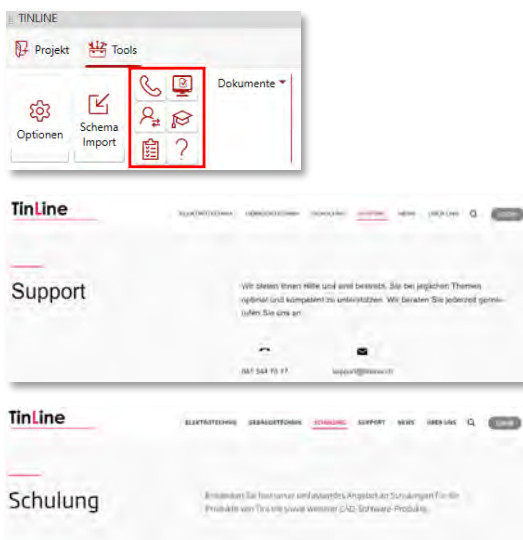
TINLINE

Projekt

Tools

Optionen

Schema Import

Dokumente

TinLine

ELEKTROTECHNIK GEBÄUDETECHNIK SCHULUNG SUPPORT NEWS ÜBER UNS

Support

Wir bieten Ihnen Hilfe und sind bestrebt, Sie bei jeglichen Themen optimal und kompetent zu unterstützen. Wir beraten Sie jederzeit gerne – rufen Sie uns an.

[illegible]

support@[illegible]

TinLine

ELEKTROTECHNIK GEBÄUDETECHNIK SCHULUNG SUPPORT NEWS ÜBER UNS

Schulung

Entdecken Sie hier unser umfassendes Angebot an Schulungen für die Produkte von TinLine sowie weiterer CAD-Software-Produkte.